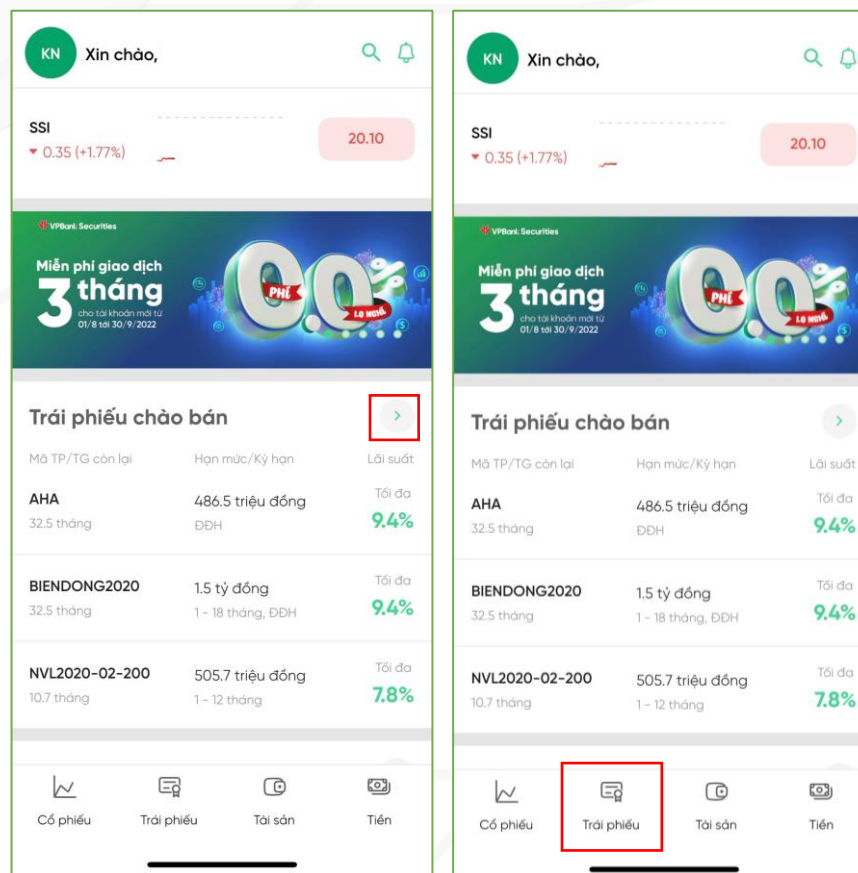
KN Xin chào,

SSI
0.35 (+1.77%)
20.10

VPBank Securities
Miễn phí giao dịch 3 tháng cho tài khoản mới từ 01/8 tới 30/9/2022
PHÍ 0.0% LO NGHĨ

Trái phiếu chào bán
>

| Mã TP/TG còn lại | Hạn mức/Kỳ hạn | Lãi suất |
|---|---|---|
| AHA 32.5 tháng | 486.5 triệu đồng ĐĐH | Tối đa 9.4% |
| BIENDONG2020 32.5 tháng | 1.5 tỷ đồng 1 - 18 tháng, ĐĐH | Tối đa 9.4% |
| NVL2020-02-200 10.7 tháng | 505.7 triệu đồng 1 - 12 tháng | Tối đa 7.8% |

Cổ phiếu
Trái phiếu
Tài sản
Tiền

KN Xin chào,

SSI
0.35 (+1.77%)
20.10

VPBank Securities
Miễn phí giao dịch 3 tháng cho tài khoản mới từ 01/8 tới 30/9/2022
PHÍ 0.0% LO NGHĨ

Trái phiếu chào bán
>

| Mã TP/TG còn lại | Hạn mức/Kỳ hạn | Lãi suất |
|---|---|---|
| AHA 32.5 tháng | 486.5 triệu đồng ĐĐH | Tối đa 9.4% |
| BIENDONG2020 32.5 tháng | 1.5 tỷ đồng 1 - 18 tháng, ĐĐH | Tối đa 9.4% |
| NVL2020-02-200 10.7 tháng | 505.7 triệu đồng 1 - 12 tháng | Tối đa 7.8% |

Cổ phiếu
Trái phiếu
Tài sản
Tiền